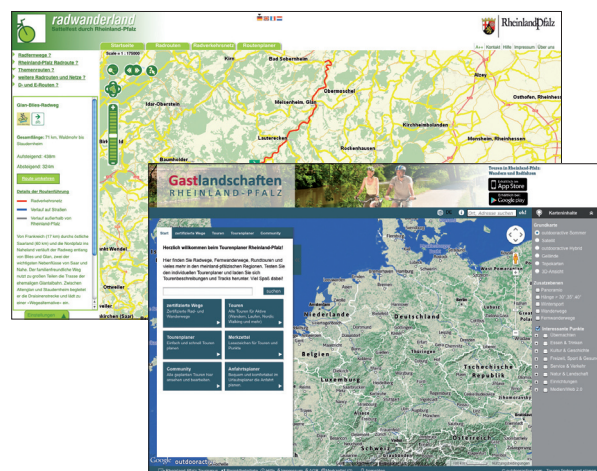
radwanderland
Sattelfest durch Rheinland-Pfalz

RheinlandPfalz

Radwanderland | Kontakt | Hilfe | Impressum | Über uns

Radwegesuche
Rheinland-Pfalz Radroute
Themenrouten
weitere Radrouten und Netze
D- und E-Routen

Glan-Blies-Radweg

Gesamtlänge: 71 km, Waldmohr bis Staudernheim

Aufstieg: 408m
Abstieg: 504m

Details der Routenführung
Radwanderland
Verlauf auf Straßen
Verlauf außerhalb von Rheinland-Pfalz

Startseite | Radrouten | Radwanderkarte | Routenplaner

Bad Sobernheim
Idar-Oberstein
Meisenheim, Glan
Obermoschel
Kirchheimbolanden
Lauterecken
Rockenhausen
Baumholder
Alzey
Monsheim, Rheinhessen

Gastlandschaften
RHEINLAND-PFALZ

App Store
Google play

Kartenstruktur

Herzlich willkommen beim Tourenplaner Rheinland-Pfalz!

Hier finden Sie Radwege, Fernwanderwege, Rundtouren und vieles mehr in den rheinland-pfälzischen Regionen. Testen Sie den individuellen Tourenplaner und laden Sie sich Tourenbeschreibungen und Tracks herunter. Viel Spaß dabei!

suchen

Zertifizierte Wege
Touren
Tourenplaner
Merkzettel
Community
Anfahrtsplaner

Grundkarte
Zusatzebenen
Interessante Punkte

Niederlande
Belgien
Luxemburg
Deutschland
Berlin
Tschechische Republik

Google outdooractive